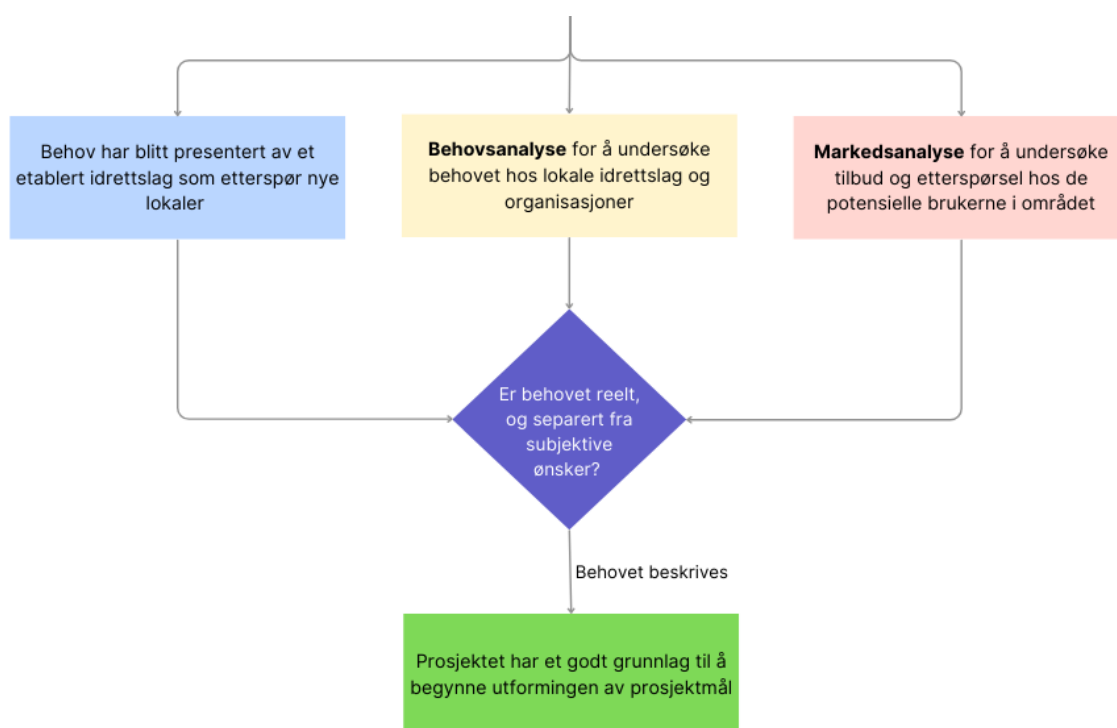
Behov har blitt presentert av et etablert idrettslag som etterspør nye lokaler

**Behovsanalyse** for å undersøke behovet hos lokale idrettslag og organisasjoner

**Markedsanalyse** for å undersøke tilbud og etterspørsel hos de potensielle brukerne i området

Er behovet reelt, og separert fra subjektive ønsker?

Behovet beskrives

Prosjektet har et godt grunnlag til å begynne utformingen av prosjektmål